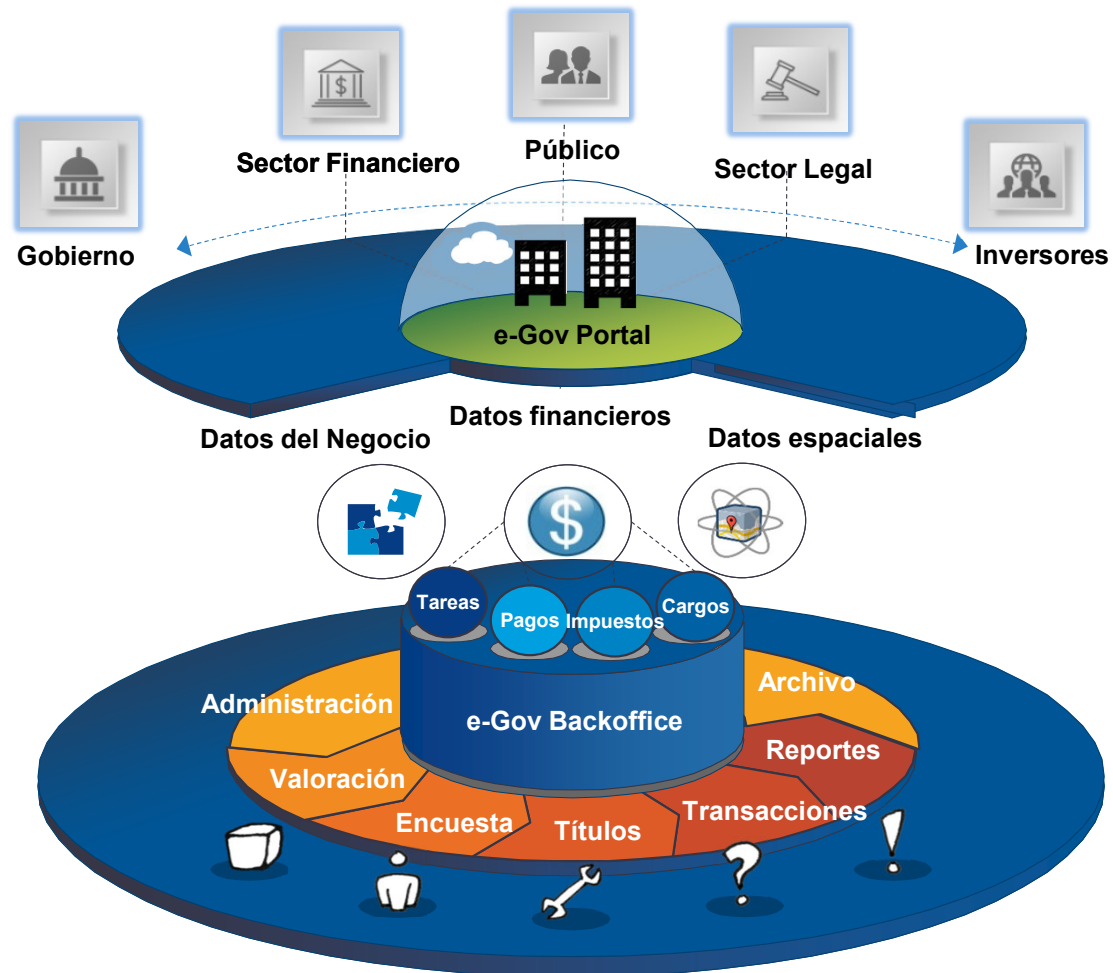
Público

Sector Financiero

Sector Legal

Gobierno

Inversores

e-Gov Portal

Datos financieros

Datos del Negocio

Datos espaciales

$

Tareas

Pagos

Impuestos

Cargos

Administración

Archivo

e-Gov Backoffice

Reportes

Valoración

Encuesta

Títulos

Transacciones